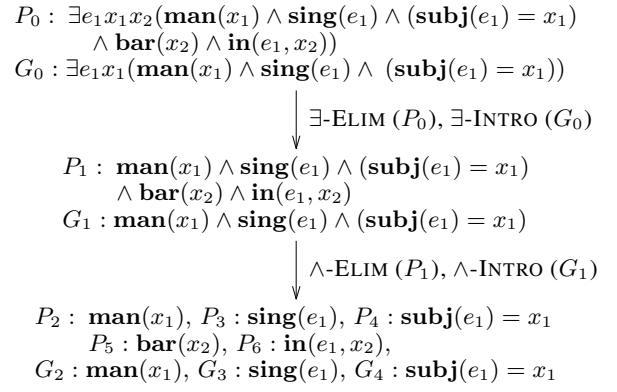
$P_0: \exists e_1 x_1 x_2(\mathbf{man}(x_1) \wedge \mathbf{sing}(e_1) \wedge (\mathbf{subj}(e_1) = x_1) \wedge \mathbf{bar}(x_2) \wedge \mathbf{in}(e_1, x_2))$
$G_0: \exists e_1 x_1(\mathbf{man}(x_1) \wedge \mathbf{sing}(e_1) \wedge (\mathbf{subj}(e_1) = x_1))$

$\exists$-ELIM ($P_0$), $\exists$-INTRO ($G_0$)

$P_1: \mathbf{man}(x_1) \wedge \mathbf{sing}(e_1) \wedge (\mathbf{subj}(e_1) = x_1) \wedge \mathbf{bar}(x_2) \wedge \mathbf{in}(e_1, x_2)$
$G_1: \mathbf{man}(x_1) \wedge \mathbf{sing}(e_1) \wedge (\mathbf{subj}(e_1) = x_1)$

$\wedge$-ELIM ($P_1$), $\wedge$-INTRO ($G_1$)

$P_2: \mathbf{man}(x_1)$, $P_3: \mathbf{sing}(e_1)$, $P_4: \mathbf{subj}(e_1) = x_1$
$P_5: \mathbf{bar}(x_2)$, $P_6: \mathbf{in}(e_1, x_2)$,
$G_2: \mathbf{man}(x_1)$, $G_3: \mathbf{sing}(e_1)$, $G_4: \mathbf{subj}(e_1) = x_1$